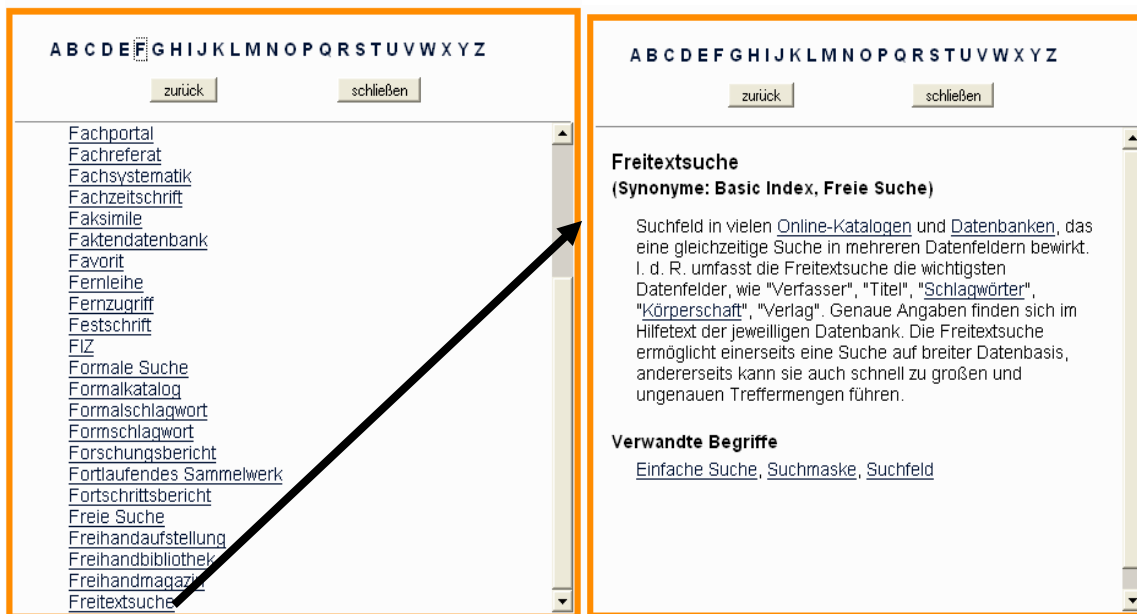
A B C D E F G H I J K L M N O P Q R S T U V W X Y Z

zurück

schließen

Fachportal
Fachreferat
Fachsystematik
Fachzeitschrift
Faksimile
Faktendatenbank
Favorit
Fernleihe
Fernzugriff
Festschrift
FIZ
Formale Suche
Formalkatalog
Formalschlagwort
Formschlagwort
Forschungsbericht
Fortlaufendes Sammelwerk
Fortschrittsbericht
Freie Suche
Freihandaufstellung
Freihandbibliothek
Freihandmagazin
Freitextsuche

A B C D E F G H I J K L M N O P Q R S T U V W X Y Z

zurück

schließen

Freitextsuche
(Synonyme: Basic Index, Freie Suche)

Suchfeld in vielen Online-Katalogen und Datenbanken, das eine gleichzeitige Suche in mehreren Datenfeldern bewirkt. I. d. R. umfasst die Freitextsuche die wichtigsten Datenfelder, wie "Verfasser", "Titel", "Schlagwörter", "Körperschaft", "Verlag". Genaue Angaben finden sich im Hilfetext der jeweilligen Datenbank. Die Freitextsuche ermöglicht einerseits eine Suche auf breiter Datenbasis, andererseits kann sie auch schnell zu großen und ungenauen Treffermengen führen.

Verwandte Begriffe

Einfache Suche, Suchmaske, Suchfeld